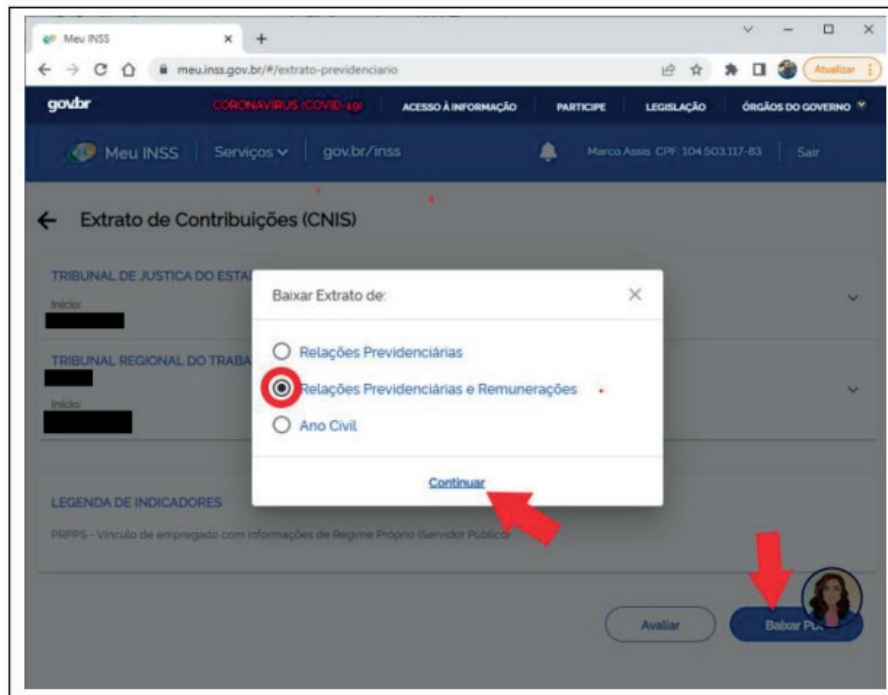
Meu INSS
meu.inss.gov.br/#/extrato-previdenciario
Atualizar
gov.br
CORONAVÍRUS (COVID-19)
ACESSO À INFORMAÇÃO
PARTICIPE
LEGISLAÇÃO
ÓRGÃOS DO GOVERNO
Meu INSS
Serviços
gov.br/inss
Marco Assis CPF: 104.503.117-83
Sair

Extrato de Contribuições (CNIS)

TRIBUNAL DE JUSTICA DO ESTA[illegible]
Início:

TRIBUNAL REGIONAL DO TRABA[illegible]
Início:

Baixar Extrato de:
Relações Previdenciárias
Relações Previdenciárias e Remunerações
Ano Civil
Continuar

LEGENDA DE INDICADORES
PRPPS - Vínculo de empregado com informações de Regime Próprio (Servidor Público)

Avaliar
Baixar P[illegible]